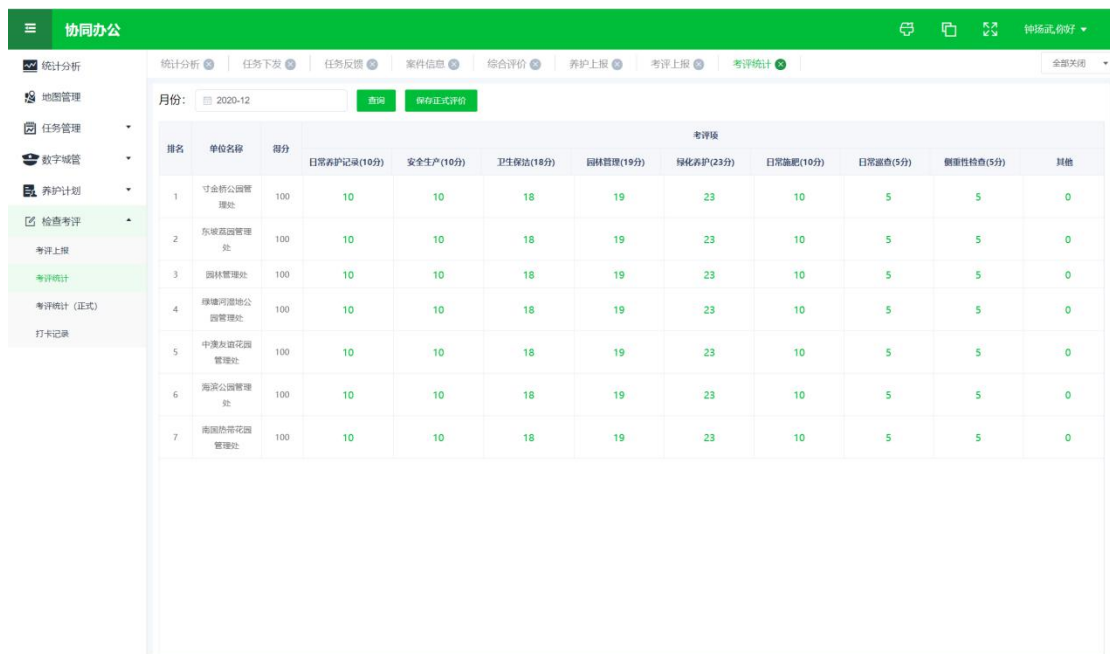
协同办公

钟扬武,你好

统计分析
地图管理
任务管理
数字城管
养护计划
检查考评
考评上报
考评统计
考评统计（正式）
打卡记录

统计分析　任务下发　任务反馈　案件信息　综合评价　养护上报　考评上报　考评统计

全部关闭

月份: 2020-12　查询　保存正式评价

| 排名 | 单位名称 | 得分 | 日常养护记录(10分) | 安全生产(10分) | 卫生保洁(18分) | 园林管理(19分) | 绿化养护(23分) | 日常施肥(10分) | 日常巡查(5分) | 侧重性检查(5分) | 其他 |
|---|---|---|---|---|---|---|---|---|---|---|---|
| 1 | 寸金桥公园管理处 | 100 | 10 | 10 | 18 | 19 | 23 | 10 | 5 | 5 | 0 |
| 2 | 东坡荔园管理处 | 100 | 10 | 10 | 18 | 19 | 23 | 10 | 5 | 5 | 0 |
| 3 | 园林管理处 | 100 | 10 | 10 | 18 | 19 | 23 | 10 | 5 | 5 | 0 |
| 4 | 绿塘河湿地公园管理处 | 100 | 10 | 10 | 18 | 19 | 23 | 10 | 5 | 5 | 0 |
| 5 | 中澳友谊花园管理处 | 100 | 10 | 10 | 18 | 19 | 23 | 10 | 5 | 5 | 0 |
| 6 | 海滨公园管理处 | 100 | 10 | 10 | 18 | 19 | 23 | 10 | 5 | 5 | 0 |
| 7 | 南国热带花园管理处 | 100 | 10 | 10 | 18 | 19 | 23 | 10 | 5 | 5 | 0 |

考评项